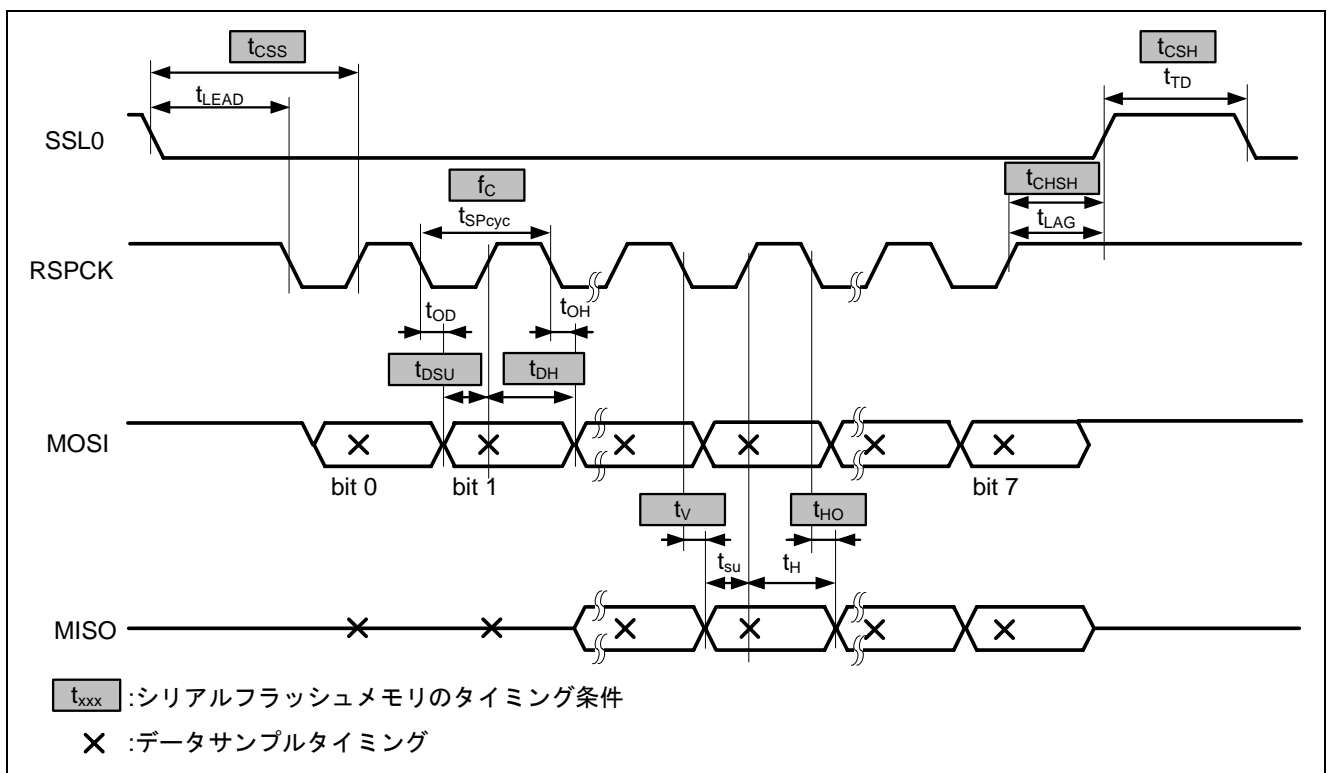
$t_{CSS}$
$t_{LEAD}$
$t_{CSH}$
$t_{TD}$
SSL0
$f_C$
$t_{SPcyc}$
$t_{CHSH}$
$t_{LAG}$
RSPCK
$t_{OD}$
$t_{OH}$
$t_{DSU}$
$t_{DH}$
MOSI
bit 0
bit 1
bit 7
$t_V$
$t_{HO}$
$t_{su}$
$t_H$
MISO
$t_{xxx}$ :シリアルフラッシュメモリのタイミング条件
:データサンプルタイミング